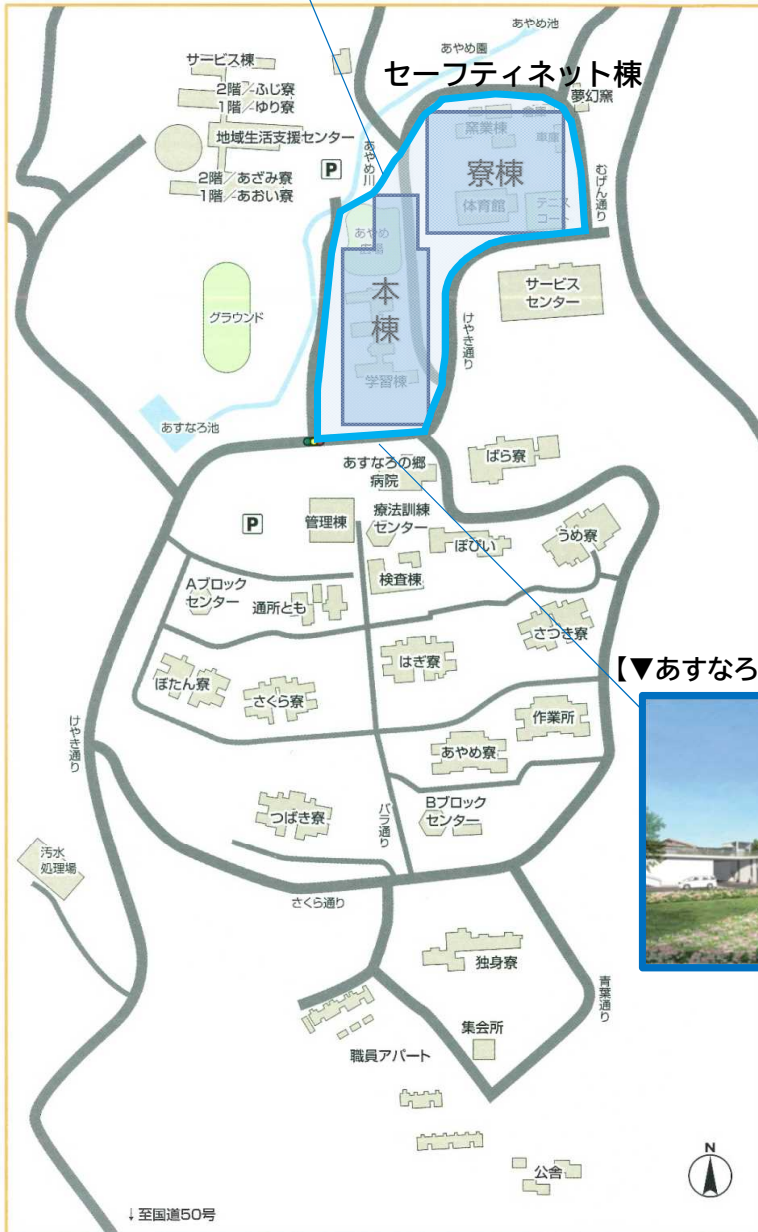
あやめ池
あやめ園
サービス棟
2階 ふじ寮
1階 ゆり寮
セーフティネット棟
夢幻窯
窯業棟
車庫
地域生活支援センター
P
あやめ川
寮棟
体育館
テニスコート
むげん通り
2階 あざみ寮
1階 あおい寮
あやめ広場
本棟
サービスセンター
グラウンド
けやき通り
学習棟
あすなろ池
あすなろの郷病院
ばら寮
P
管理棟
療法訓練センター
ぽぴい
うめ寮
Aブロックセンター
通所とも
検査棟
さつき寮
【▼あすなろ
ぼたん寮
さくら寮
はぎ寮
作業所
けやき通り
あやめ寮
つばき寮
バラ通り
Bブロックセンター
汚水処理場
さくら通り
独身寮
青葉通り
集会所
職員アパート
公舎
N
↓至国道50号